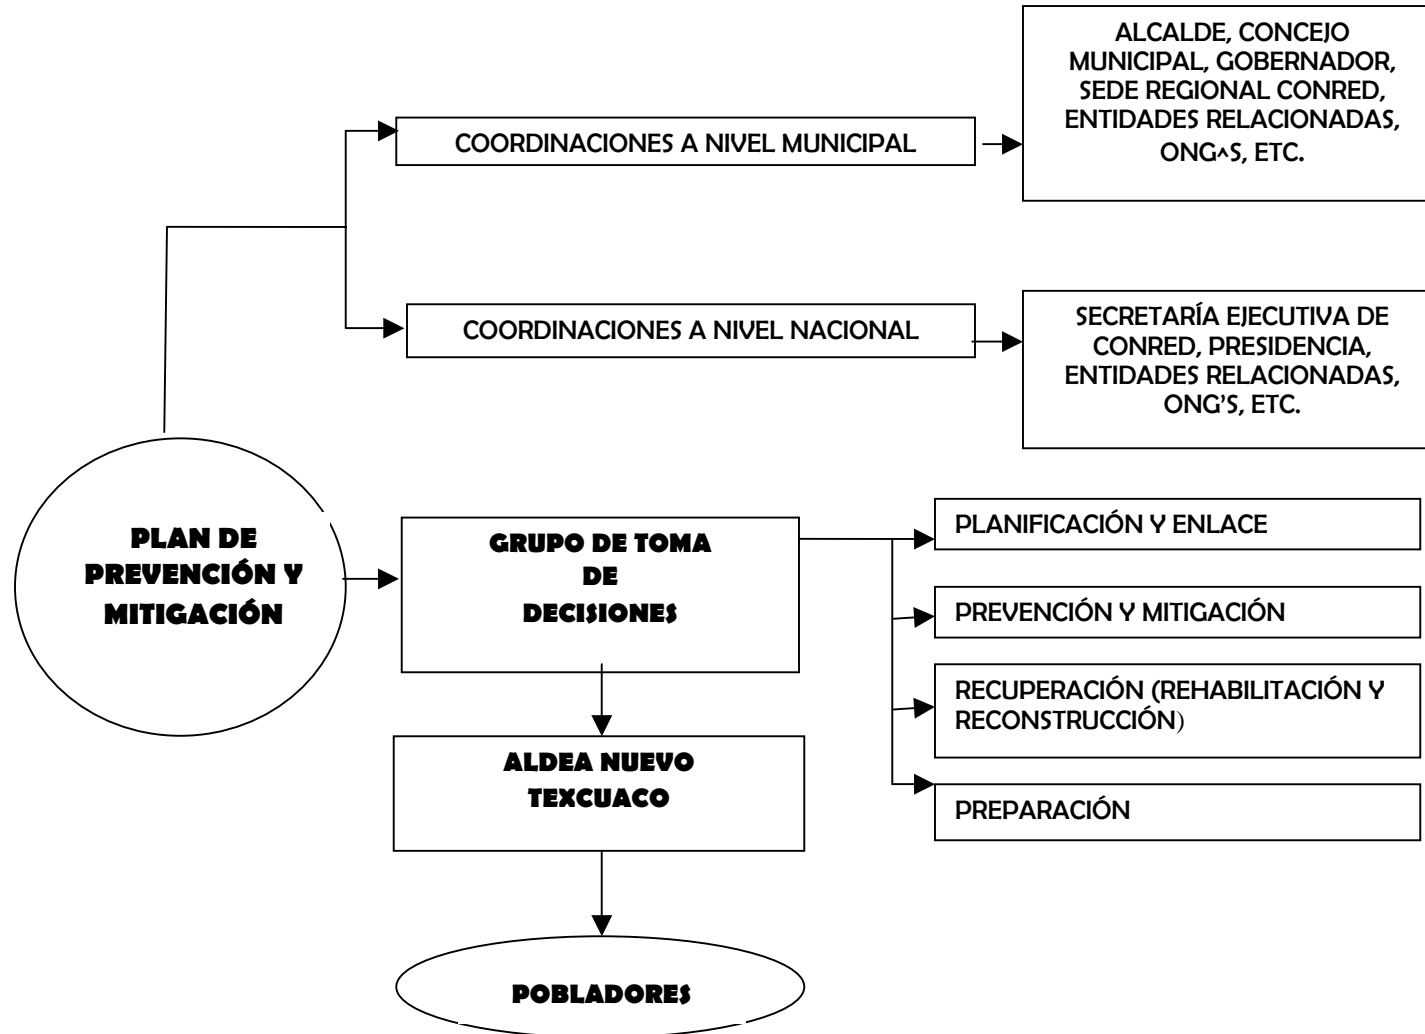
COORDINACIONES A NIVEL MUNICIPAL

ALCALDE, CONCEJO MUNICIPAL, GOBERNADOR, SEDE REGIONAL CONRED, ENTIDADES RELACIONADAS, ONG^S, ETC.

COORDINACIONES A NIVEL NACIONAL

SECRETARÍA EJECUTIVA DE CONRED, PRESIDENCIA, ENTIDADES RELACIONADAS, ONG'S, ETC.

PLAN DE PREVENCIÓN Y MITIGACIÓN

GRUPO DE TOMA DE DECISIONES

PLANIFICACIÓN Y ENLACE

PREVENCIÓN Y MITIGACIÓN

RECUPERACIÓN (REHABILITACIÓN Y RECONSTRUCCIÓN)

PREPARACIÓN

ALDEA NUEVO TEXCUACO

POBLADORES